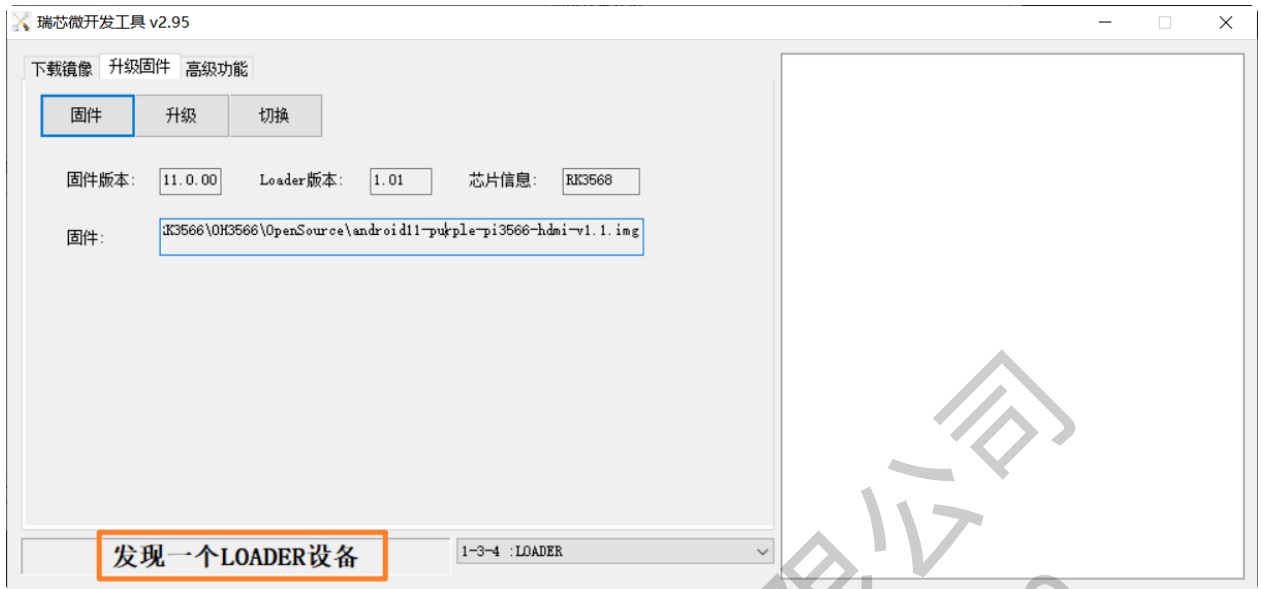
瑞芯微开发工具 v2.95

下载镜像 升级固件 高级功能

固件 升级 切换

固件版本: 11.0.00 Loader版本: 1.01 芯片信息: RK3568

固件: K3566\OH3566\OpenSource\android11-purple-pi3566-hdmi-v1.1.img

发现一个LOADER设备

1-3-4 :LOADER

限公司